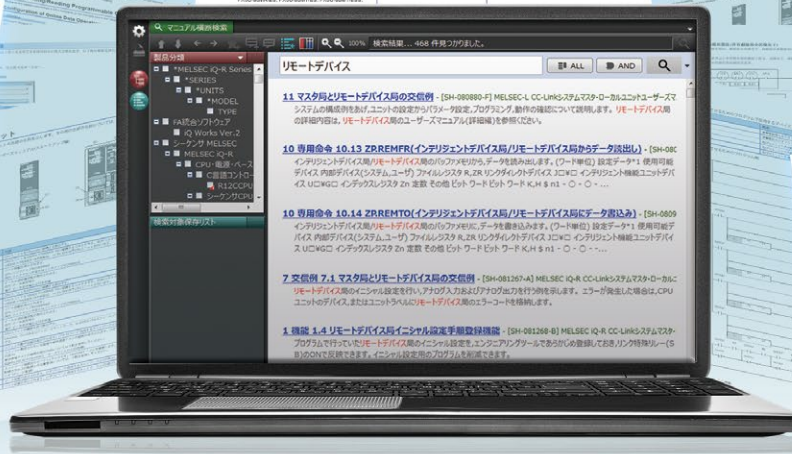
マニュアル横断検索

100%　検索結果… 468 件見つかりました。

製品分類
*MELSEC iQ-R Series
*SERIES
*UNITS
*MODEL
TYPE
FA統合ソフトウェア
iQ Works Ver.2
シーケンサ MELSEC
MELSEC iQ-R
CPU・電源・ベース
*自動コントロ
R12CCPU
シーケンサCPU

検索対象保存リスト

リモートデバイス

ALL　AND

11 マスタ局とリモートデバイス局の交信例 - [SH-080880-F] MELSEC-L CC-Linkシステムマスタ・ローカルユニットユーザーズマ システムの構成例を示し,ユニットの設定からパラメータ設定,プログラミング,動作の確認について説明します。リモートデバイス局の詳細内容は,リモートデバイス局のユーザーズマニュアル(詳細編)を参照ください。

10 専用命令 10.13 ZRREMFR(インテリジェントデバイス局/リモートデバイス局からデータ読出し) - [SH-080 インテリジェントデバイス局/リモートデバイス局のバッファメモリから,データを読み出します。(ワード単位) 設定データ*1 使用可能デバイス 内部デバイス(システム,ユーザ) ファイルレジスタ R,ZR リンクダイレクトデバイス J□\□ インテリジェント機能ユニットデバイス U□\G□ インデックスレジスタ Zn 定数 その他 ビット ワード ビット ワード K,H $ n1 - ○ - ○ - …

10 専用命令 10.14 ZRREMTO(インテリジェントデバイス局/リモートデバイス局にデータ書込み) - [SH-0809 インテリジェントデバイス局/リモートデバイス局のバッファメモリに,データを書き込みます。(ワード単位) 設定データ*1 使用可能デバイス 内部デバイス(システム,ユーザ) ファイルレジスタ R,ZR リンクダイレクトデバイス J□\□ インテリジェント機能ユニットデバイス U□\G□ インデックスレジスタ Zn 定数 その他 ビット ワード ビット ワード K,H $ n1 - ○ - ○ - …

7 交信例 7.1 マスタ局とリモートデバイス局の交信例 - [SH-081267-A] MELSEC iQ-R CC-Linkシステムマスタ・ローカルユ リモートデバイス局のイニシャル設定を行い,アナログ入力およびアナログ出力を行う例を示します。エラーが発生した場合は,CPUユニットのデバイス,またはユニットラベルにリモートデバイス局のエラーコードを格納します。

1 機能 1.4 リモートデバイス局イニシャル設定手順登録機能 - [SH-081268-B] MELSEC iQ-R CC-Linkシステムマスタ・ プログラムで行っていたリモートデバイス局のイニシャル設定を,エンジニアリングツールであらかじめ登録しておき,リンク特殊リレー(SB)のONで反映できます。イニシャル設定用のプログラムを削減できます。